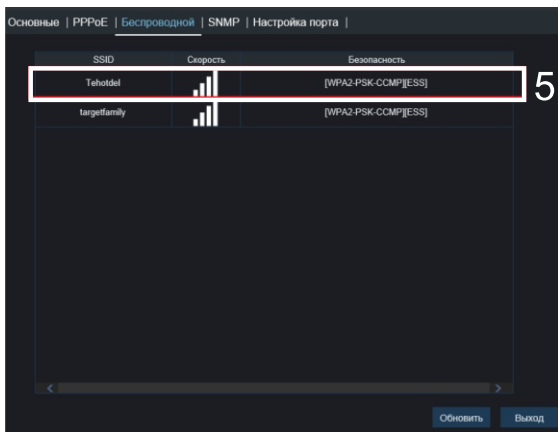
Основные | PPPoE | Беспроводной | SNMP | Настройка порта |

| SSID | Скорость | Безопасность |
|---|---|---|
| Tehotdel | | [WPA2-PSK-CCMP][ESS] |
| targetfamily | | [WPA2-PSK-CCMP][ESS] |

5

Обновить Выход